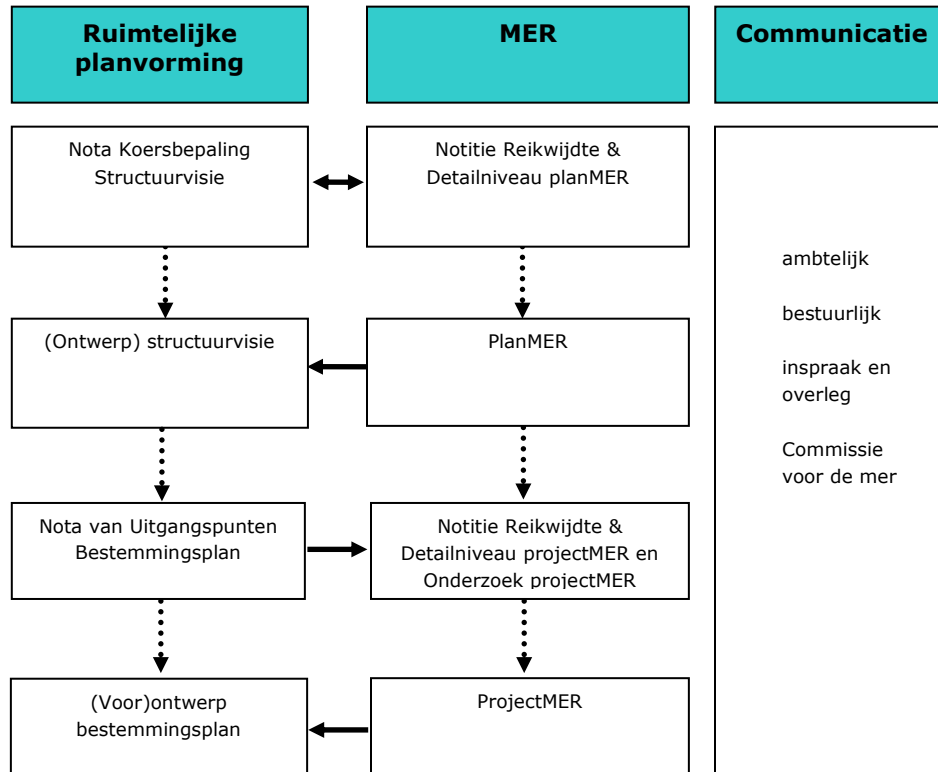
Ruimtelijke planvorming

MER

Communicatie

Nota Koersbepaling Structuurvisie

Notitie Reikwijdte & Detailniveau planMER

ambtelijk

bestuurlijk

inspraak en overleg

Commissie voor de mer

(Ontwerp) structuurvisie

PlanMER

Nota van Uitgangspunten Bestemmingsplan

Notitie Reikwijdte & Detailniveau projectMER en Onderzoek projectMER

(Voor)ontwerp bestemmingsplan

ProjectMER